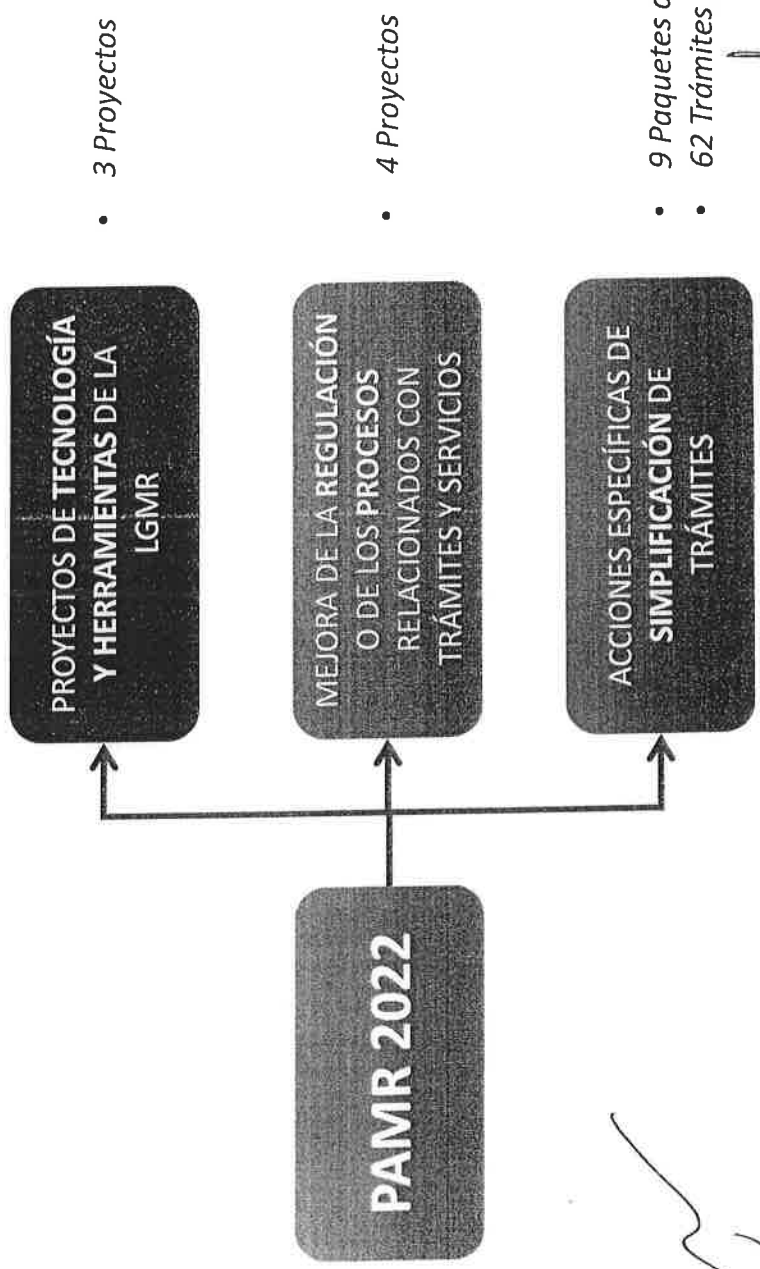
PAMR 2022

PROYECTOS DE TECNOLOGÍA Y HERRAMIENTAS DE LA LGMR

• 3 Proyectos

MEJORA DE LA REGULACIÓN O DE LOS PROCESOS RELACIONADOS CON TRÁMITES Y SERVICIOS

• 4 Proyectos

ACCIONES ESPECÍFICAS DE SIMPLIFICACIÓN DE TRÁMITES

• 9 Paquetes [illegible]
• 62 Trámites